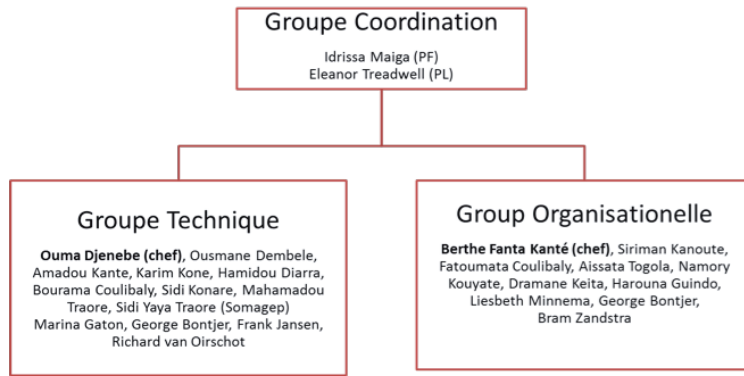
Groupe Coordination

Idrissa Maiga (PF)
Eleanor Treadwell (PL)

Groupe Technique

**Ouma Djenebe (chef)**, Ousmane Dembele, Amadou Kante, Karim Kone, Hamidou Diarra, Bourama Coulibaly, Sidi Konare, Mahamadou Traore, Sidi Yaya Traore (Somagep) Marina Gaton, George Bontjer, Frank Jansen, Richard van Oirschot

Group Organisationelle

**Berthe Fanta Kanté (chef)**, Siriman Kanoute, Fatoumata Coulibaly, Aissata Togola, Namory Kouyate, Dramane Keita, Harouna Guindo, Liesbeth Minnema, George Bontjer, Bram Zandstra